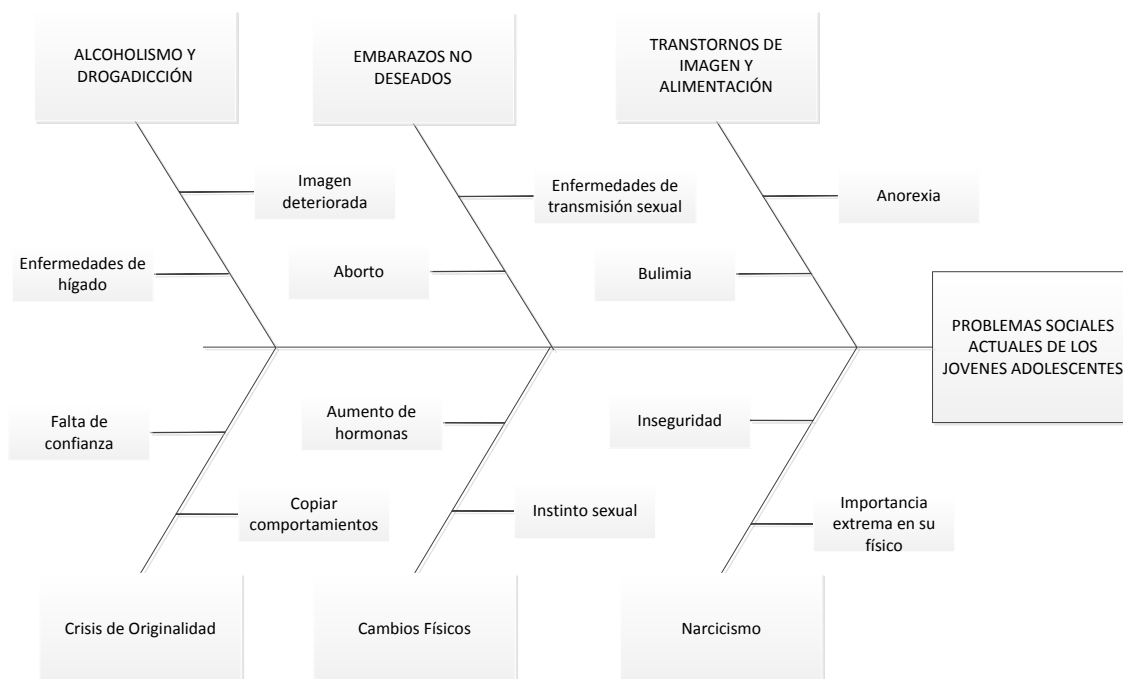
ALCOHOLISMO Y DROGADICCIÓN

EMBARAZOS NO DESEADOS

TRANSTORNOS DE IMAGEN Y ALIMENTACIÓN

Imagen deteriorada

Enfermedades de transmisión sexual

Anorexia

Enfermedades de hígado

Aborto

Bulimia

PROBLEMAS SOCIALES ACTUALES DE LOS JOVENES ADOLESCENTES

Falta de confianza

Aumento de hormonas

Inseguridad

Copiar comportamientos

Instinto sexual

Importancia extrema en su físico

Crisis de Originalidad

Cambios Físicos

Narcicismo